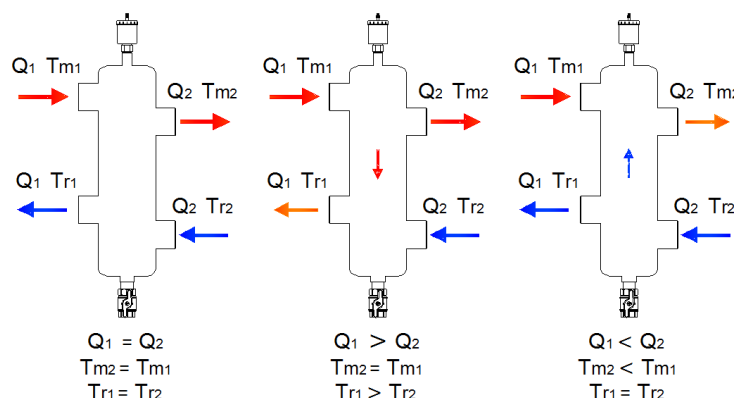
$Q_1$ $Tm_1$

$Q_2$ $Tm_2$

$Q_1$ $Tr_1$

$Q_2$ $Tr_2$

$Q_1 = Q_2$
$Tm_2 = Tm_1$
$Tr_1 = Tr_2$

$Q_1$ $Tm_1$

$Q_2$ $Tm_2$

$Q_1$ $Tr_1$

$Q_2$ $Tr_2$

$Q_1 > Q_2$
$Tm_2 = Tm_1$
$Tr_1 > Tr_2$

$Q_1$ $Tm_1$

$Q_2$ $Tm_2$

$Q_1$ $Tr_1$

$Q_2$ $Tr_2$

$Q_1 < Q_2$
$Tm_2 < Tm_1$
$Tr_1 = Tr_2$